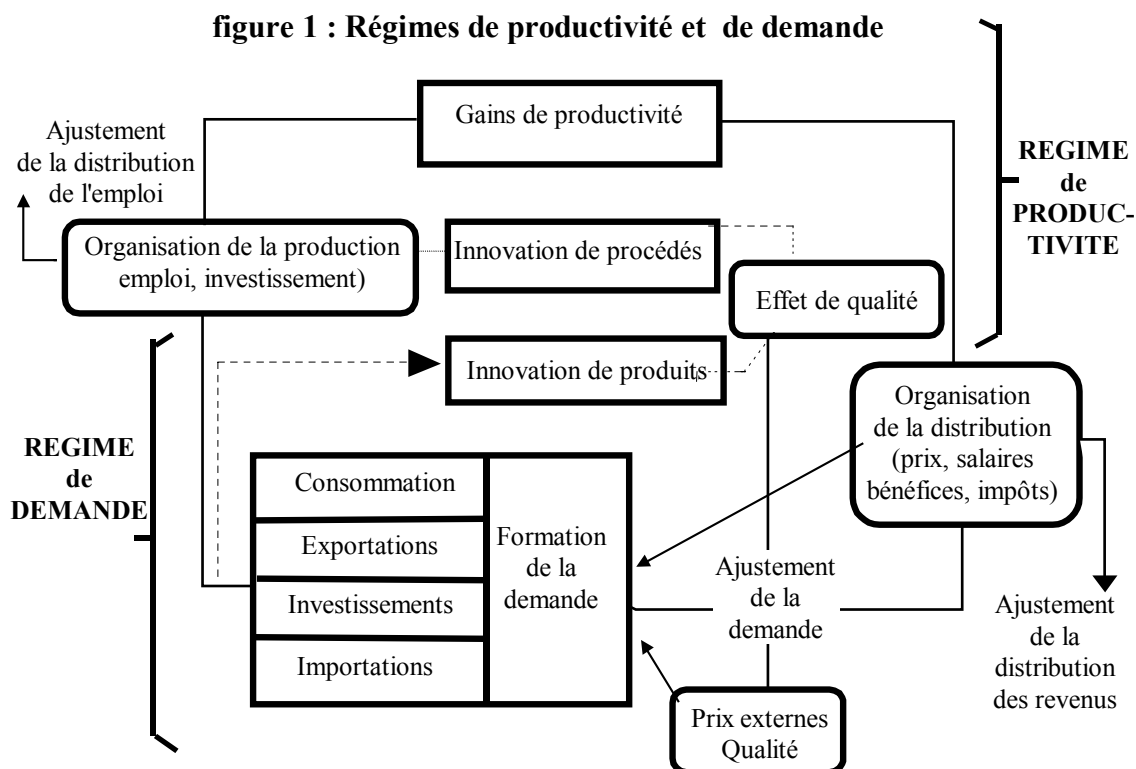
figure 1 : Régimes de productivité et de demande

Gains de productivité

Ajustement de la distribution de l'emploi

REGIME de PRODUCTIVITE

Organisation de la production emploi, investissement)

Innovation de procédés

Effet de qualité

Innovation de produits

REGIME de DEMANDE

Organisation de la distribution (prix, salaires bénéfices, impôts)

Consommation

Exportations

Investissements

Importations

Formation de la demande

Ajustement de la demande

Ajustement de la distribution des revenus

Prix externes Qualité